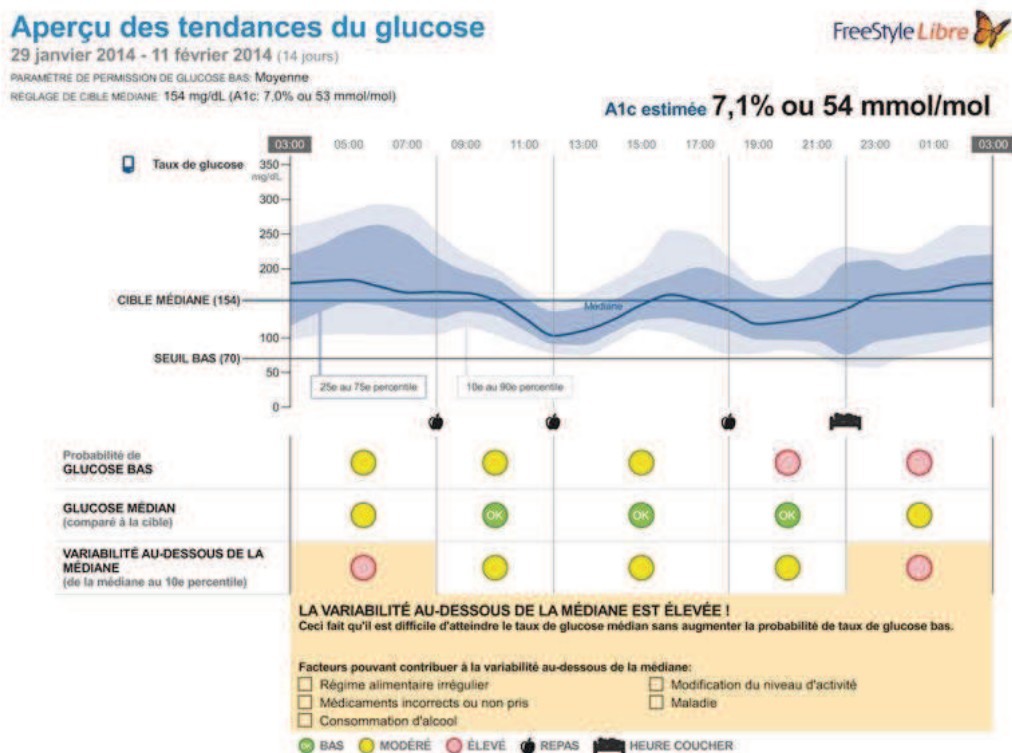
Aperçu des tendances du glucose

FreeStyle Libre

29 janvier 2014 - 11 février 2014 (14 jours)

PARAMÈTRE DE PERMISSION DE GLUCOSE BAS: Moyenne

RÉGLAGE DE CIBLE MÉDIANE: 154 mg/dL (A1c: 7,0% ou 53 mmol/mol)

A1c estimée 7,1% ou 54 mmol/mol

03:00 05:00 07:00 09:00 11:00 13:00 15:00 17:00 19:00 21:00 23:00 01:00 03:00

Taux de glucose 350 mg/dL

300

250

200

CIBLE MÉDIANE (154)

Médiane

100

SEUIL BAS (70)

50

0

25e au 75e percentile

10e au 90e percentile

Probabilité de GLUCOSE BAS

GLUCOSE MÉDIAN (comparé à la cible)

OK OK OK

VARIABILITÉ AU-DESSOUS DE LA MÉDIANE (de la médiane au 10e percentile)

LA VARIABILITÉ AU-DESSOUS DE LA MÉDIANE EST ÉLEVÉE !
Ceci fait qu'il est difficile d'atteindre le taux de glucose médian sans augmenter la probabilité de taux de glucose bas.

Facteurs pouvant contribuer à la variabilité au-dessous de la médiane:

☐ Régime alimentaire irrégulier
☐ Médicaments incorrects ou non pris
☐ Consommation d'alcool
☐ Modification du niveau d'activité
☐ Maladie

OK BAS MODÉRÉ ÉLEVÉ REPAS HEURE COUCHER